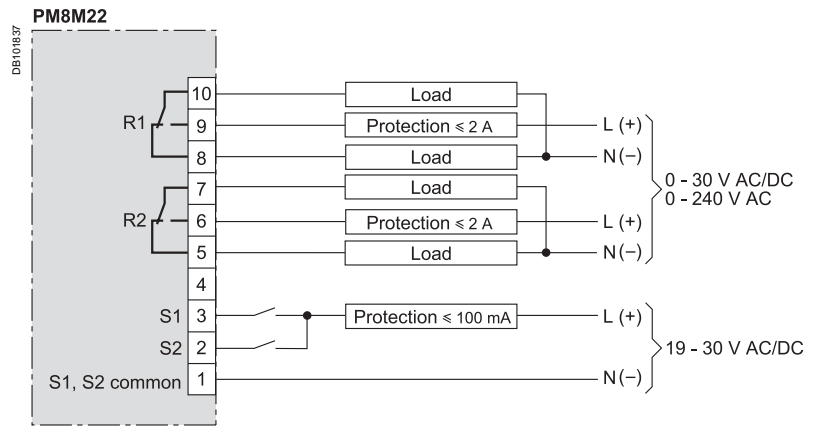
PM8M22

DB101837

10
R1 9
8
7
R2 6
5
4
S1 3
S2 2
S1, S2 common 1

Load
Protection ≤ 2 A
Load
Load
Protection ≤ 2 A
Load
Protection ≤ 100 mA

L (+)
N (−)
L (+)
N (−)
0 - 30 V AC/DC
0 - 240 V AC
L (+)
N (−)
19 - 30 V AC/DC